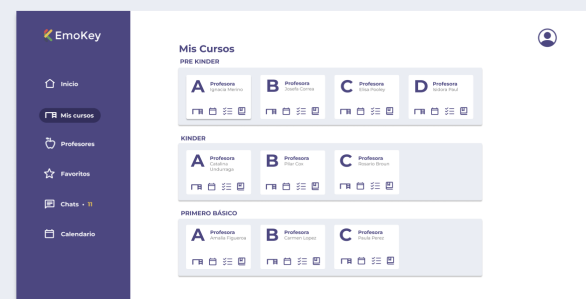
EmoKey

Inicio

Mis cursos

Profesores

Favoritos

Chats • 11

Calendario

Mis Cursos

PRE KINDER

A Profesor Ignacio Merino

B Profesora Josefa Cortés

C Profesora Elisa Pooley

D Profesora Isidora Paul

KINDER

A Profesora Carolina Undurraga

B Profesora Pilar Cox

C Profesora Rosario Bravo

PRIMERO BÁSICO

A Profesora Amelia Figueroa

B Profesora Carmen Lopez

C Profesora Paula Perez